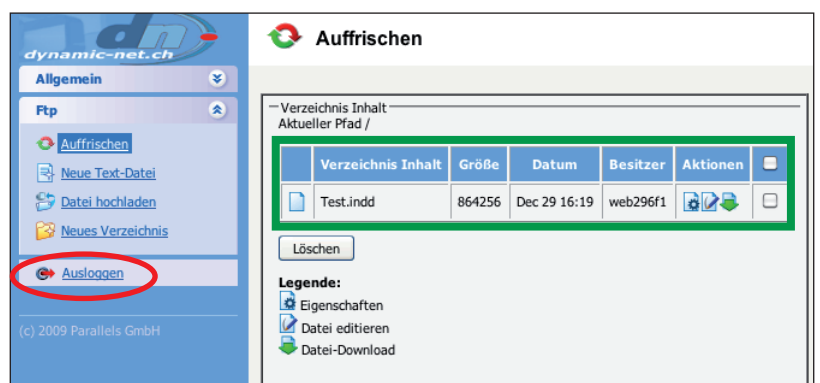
dn
dynamic-net.ch

Allgemein

Ftp

Auffrischen

Neue Text-Datei

Datei hochladen

Neues Verzeichnis

Ausloggen

(c) 2009 Parallels GmbH

Auffrischen

Verzeichnis Inhalt

Aktueller Pfad /

| | Verzeichnis Inhalt | Größe | Datum | Besitzer | Aktionen | |
|---|---|---|---|---|---|---|
| | Test.indd | 864256 | Dec 29 16:19 | web296f1 | | |

Löschen

Legende:

Eigenschaften

Datei editieren

Datei-Download